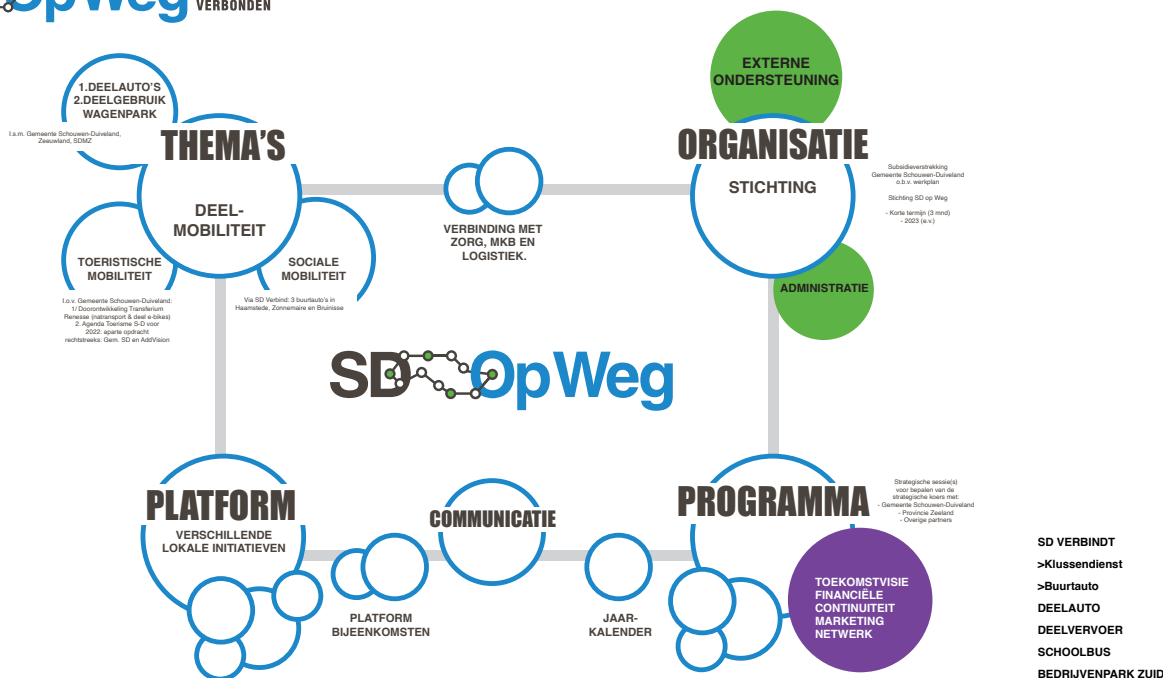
Op Weg VERBONDEN

1.DEELAUTO'S
2.DEELGEBRUIK WAGENPARK

i.s.m. Gemeente Schouwen-Duiveland, Zeeuwland, SDMZ

THEMA'S

DEEL-MOBILITEIT

TOERISTISCHE MOBILITEIT

SOCIALE MOBILITEIT

I.o.v. Gemeente Schouwen-Duiveland: 1/ Doorontwikkeling Transferium Renesse (natransport & deel e-bikes) 2. Agenda Toerisme S-D voor 2022: aparte opdracht rechtstreeks: Gem. SD en AddVision

Via SD Verbind: 3 buurtauto's in Haamstede, Zonnemaire en Bruinisse

VERBINDING MET ZORG, MKB EN LOGISTIEK.

EXTERNE ONDERSTEUNING

ORGANISATIE

STICHTING

Subsidieverstrekking Gemeente Schouwen-Duiveland o.b.v. werkplan

Stichting SD op Weg

- Korte termijn (3 mnd)
- 2023 (e.v.)

ADMINISTRATIE

SD Op Weg

PLATFORM

VERSCHILLENDE LOKALE INITIATIEVEN

COMMUNICATIE

PLATFORM BIJEENKOMSTEN

JAAR-KALENDER

PROGRAMMA

Strategische sessie(s) voor bepalen van de strategische koers met:
- Gemeente Schouwen-Duiveland
- Provincie Zeeland
- Overige partners

TOEKOMSTVISIE
FINANCIËLE CONTINUITEIT
MARKETING
NETWERK

SD VERBINDT
>Klussendienst
>Buurtauto
DEELAUTO
DEELVERVOER
SCHOOLBUS
BEDRIJVENPARK ZUID